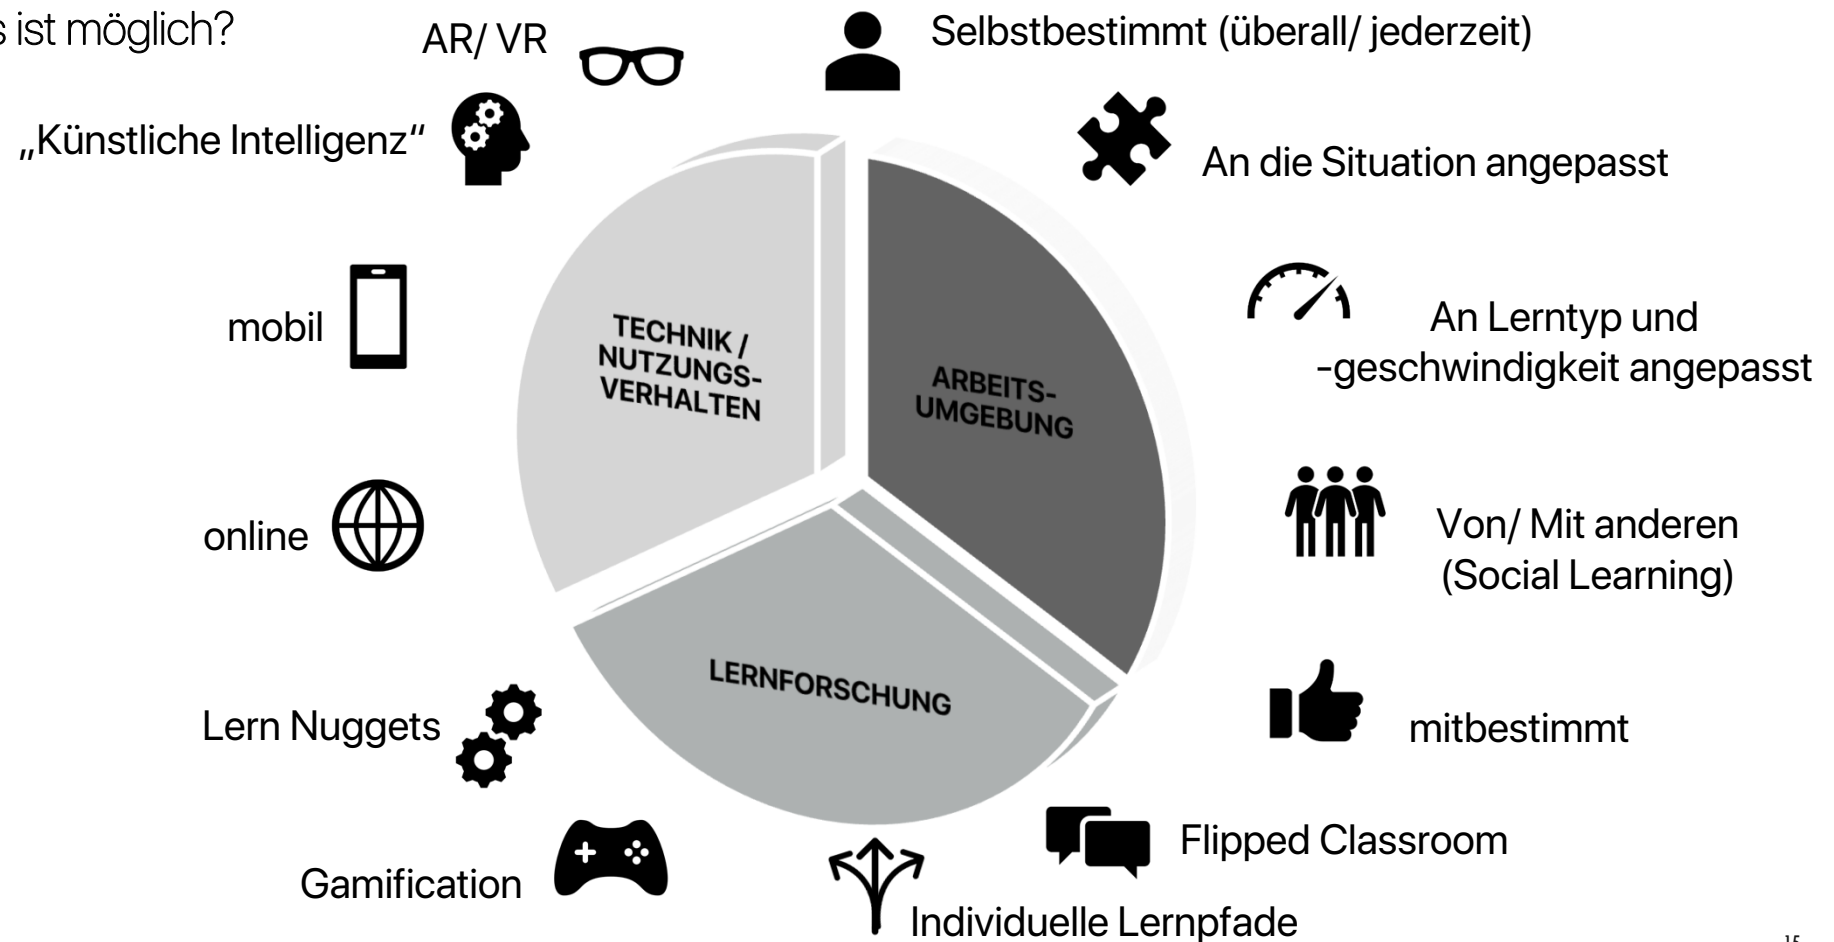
s ist möglich?

AR/ VR

Selbstbestimmt (überall/ jederzeit)

„Künstliche Intelligenz"

An die Situation angepasst

mobil

TECHNIK / NUTZUNGSVERHALTEN

ARBEITSUMGEBUNG

An Lerntyp und -geschwindigkeit angepasst

online

Von/ Mit anderen (Social Learning)

LERNFORSCHUNG

Lern Nuggets

mitbestimmt

Flipped Classroom

Gamification

Individuelle Lernpfade

15